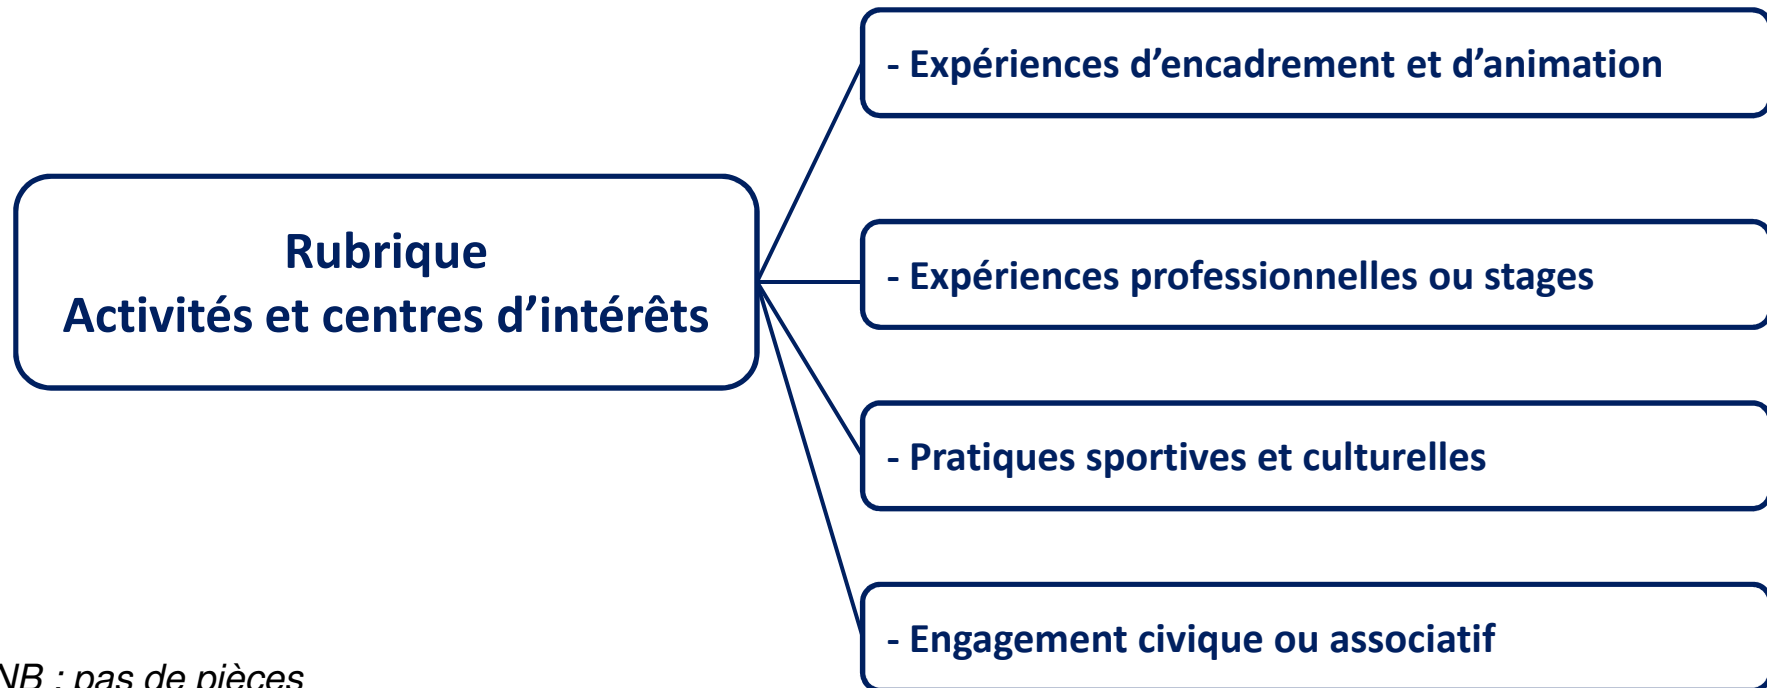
Rubrique
Activités et centres d'intérêts

- Expériences d'encadrement et d'animation

- Expériences professionnelles ou stages

- Pratiques sportives et culturelles

- Engagement civique ou associatif

NB : pas de pièces